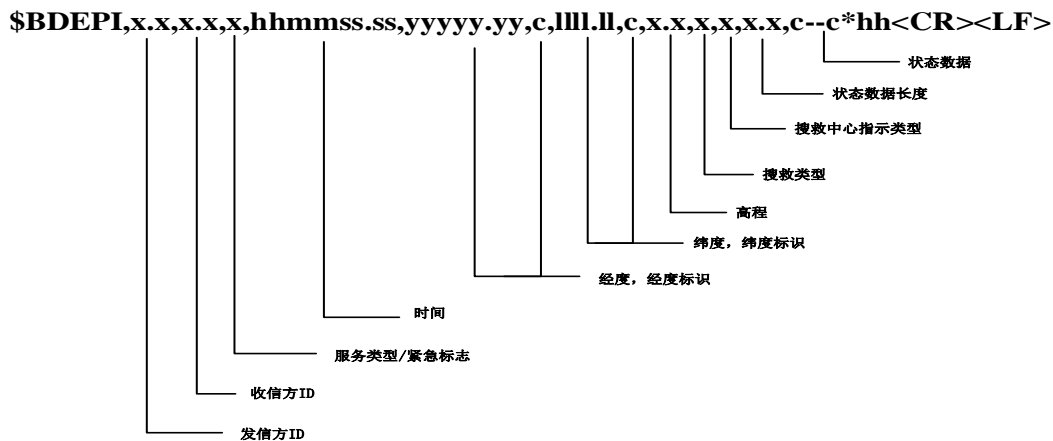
$BDEPI,x.x,x.x,x,hhmmss.ss,yyyyy.yy,c,llll.ll,c,x.x,x,x,x.x,c--c*hh<CR><LF>

状态数据

状态数据长度

搜救中心指示类型

搜救类型

高程

纬度，纬度标识

经度，经度标识

时间

服务类型/紧急标志

收信方ID

发信方ID